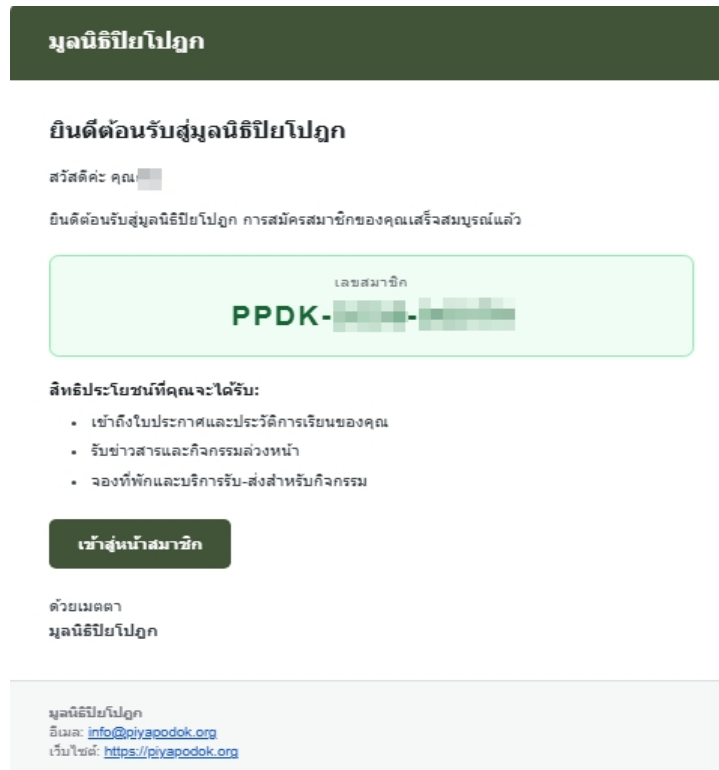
มูลนิธิปิยโปฎก

ยินดีต้อนรับสู่มูลนิธิปิยโปฎก

สวัสดีค่ะ คุณ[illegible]

ยินดีต้อนรับสู่มูลนิธิปิยโปฎก การสมัครสมาชิกของคุณเสร็จสมบูรณ์แล้ว

เลขสมาชิก
PPDK-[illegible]-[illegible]

สิทธิประโยชน์ที่คุณจะได้รับ:

- เข้าถึงใบประกาศและประวัติการเรียนของคุณ
- รับข่าวสารและกิจกรรมล่วงหน้า
- จองที่พักและบริการรับ-ส่งสำหรับกิจกรรม

เข้าสู่หน้าสมาชิก

ด้วยเมตตา
มูลนิธิปิยโปฎก

มูลนิธิปิยโปฎก
อีเมล: info@piyapodok.org
เว็บไซต์: https://piyapodok.org